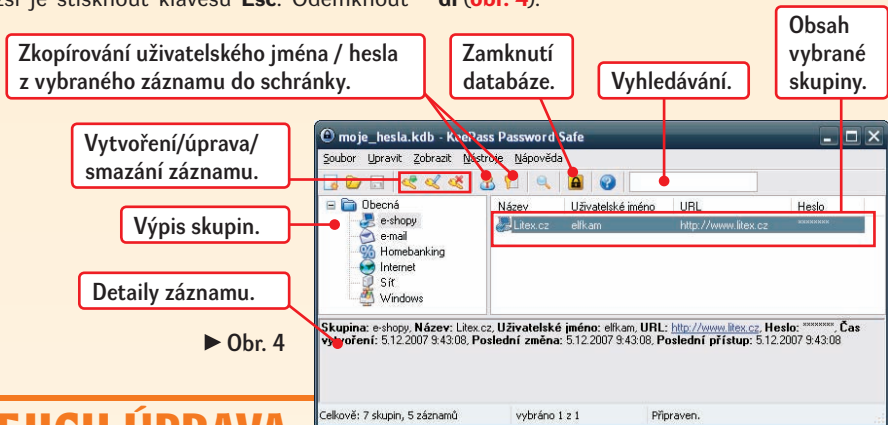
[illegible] je stisknout klávesu Esc. Odemknout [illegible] (obr. 4).

Zkopírování uživatelského jména / hesla z vybraného záznamu do schránky.

Zamknutí databáze.

Vyhledávání.

Obsah vybrané skupiny.

Vytvoření/úprava/ smazání záznamu.

Výpis skupin.

Detaily záznamu.

► Obr. 4

moje_hesla.kdb - KeePass Password Safe

Soubor Upravit Zobrazit Nástroje Nápověda

Obecná
e-shopy
e-mail
Homebanking
Internet
Síť
Windows

| Název | Uživatelské jméno | URL | Heslo |
|---|---|---|---|
| Litex.cz | elfkam | http://www.litex.cz | ******** |

Skupina: e-shopy, Název: Litex.cz, Uživatelské jméno: elfkam, URL: http://www.litex.cz, Heslo: ********, Čas vytvoření: 5.12.2007 9:43:08, Poslední změna: 5.12.2007 9:43:08, Poslední přístup: 5.12.2007 9:43:08

Celkově: 7 skupin, 5 záznamů    vybráno 1 z 1    Připraven.

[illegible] ÚPRAVA